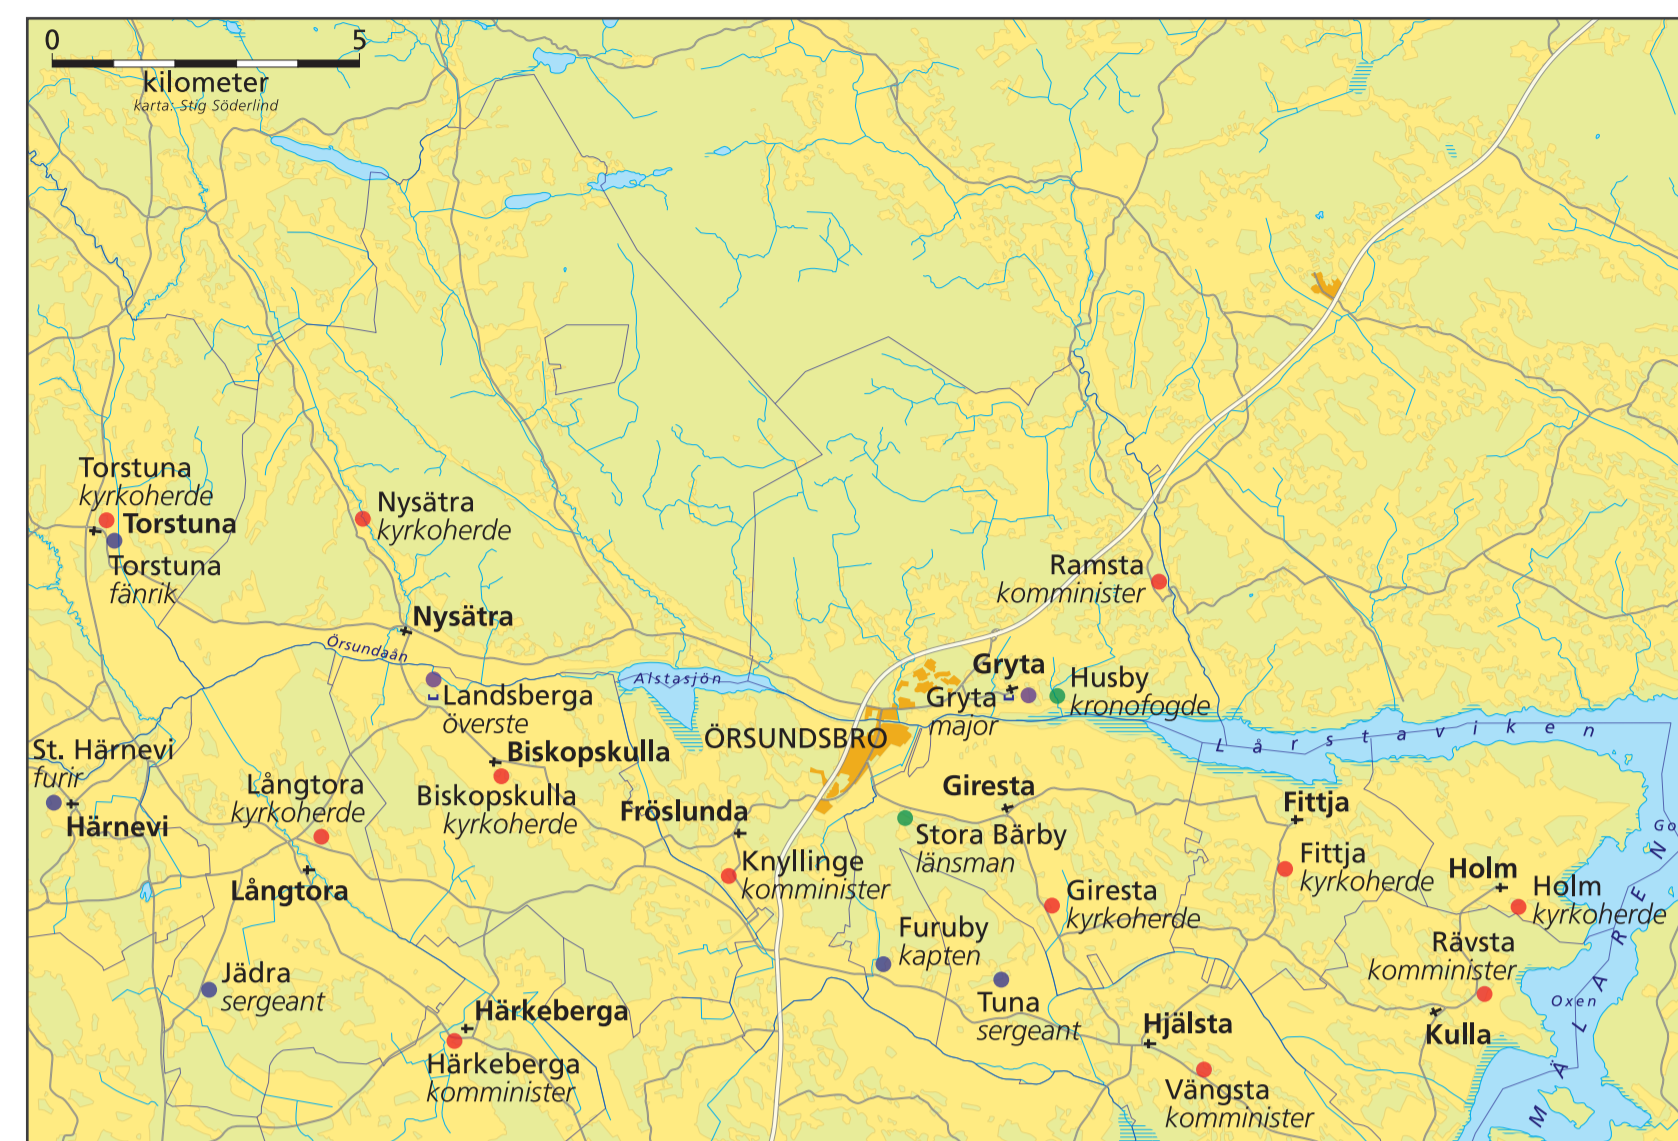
0 5
kilometer
Karta: Stig Söderlind

Torstuna
kyrkoherde
Torstuna
Torstuna
fänrik

Nysätra
kyrkoherde
Nysätra
Örsundaån

Landsberga
överste
Alstasjön
Biskopskulla
Biskopskulla
kyrkoherde

St. Härnevi
furir
Härnevi

Långtora
kyrkoherde
Långtora

Jädra
sergeant

Härkeberga
Härkeberga
komminister

Fröslunda
ÖRSUNDSBRO
Knyllinge
komminister

Ramsta
komminister

Gryta
Gryta
major
Husby
kronofogde

Lårstaviken

Giresta
Stora Bärby
länsman
Giresta
kyrkoherde

Furuby
kapten
Tuna
sergeant
Hjälsta
Vängsta
komminister

Fittja
Fittja
kyrkoherde
Holm
Holm
kyrkoherde
Rävsta
komminister
Kulla
Oxen
Go
MÄLAREN